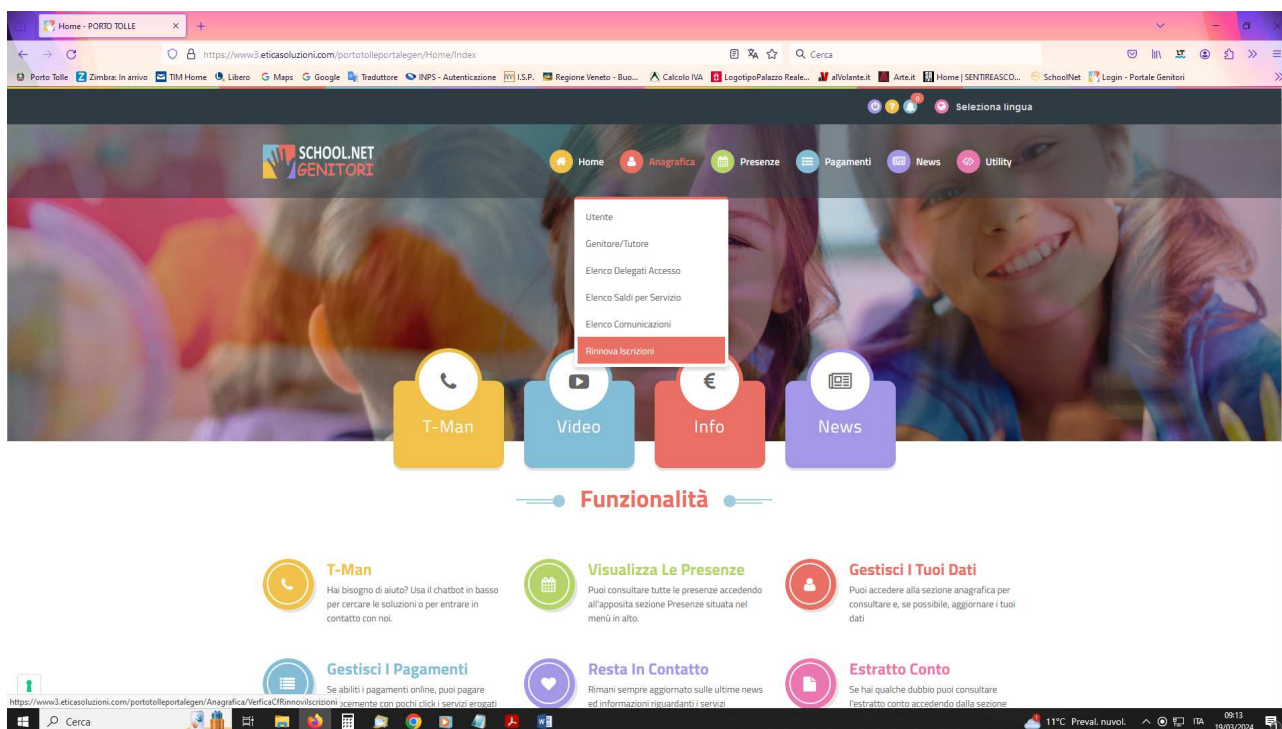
Home - PORTO TOLLE ×  +

https://www3.eticasoluzioni.com/portotolleportalegen/Home/Index

Cerca

Porto Tolle  Zimbra: In arrivo  TIM Home  Libero  Maps  Google  Traduttore  INPS - Autenticazione  I.S.P.  Regione Veneto - Buo...  Calcolo IVA  LogotipoPalazzo Reale...  alVolante.it  Arte.it  Home | SENTIREASCO...  SchoolNet  Login - Portale Genitori

0

Seleziona lingua

SCHOOL.NET GENITORI

Home  Anagrafica  Presenze  Pagamenti  News  Utility

Utente
Genitore/Tutore
Elenco Delegati Accesso
Elenco Saldi per Servizio
Elenco Comunicazioni
Rinnova Iscrizioni

T-Man  Video  Info  News

Funzionalità

T-Man
Hai bisogno di aiuto? Usa il chatbot in basso per cercare le soluzioni o per entrare in contatto con noi.

Visualizza Le Presenze
Puoi consultare tutte le presenze accedendo all'apposita sezione Presenze situata nel menù in alto.

Gestisci I Tuoi Dati
Puoi accedere alla sezione anagrafica per consultare e, se possibile, aggiornare i tuoi dati

Gestisci I Pagamenti
Se abiliti i pagamenti online, puoi pagare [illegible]ocemente con pochi click i servizi erogati

Resta In Contatto
Rimani sempre aggiornato sulle ultime news ed informazioni riguardanti i servizi

Estratto Conto
Se hai qualche dubbio puoi consultare l'estratto conto accedendo dalla sezione

https://www3.eticasoluzioni.com/portotolleportalegen/Anagrafica/VerficaCfRinnovilscrizioni

Cerca

11°C Preval. nuvol.  ITA  09:13 19/03/2024